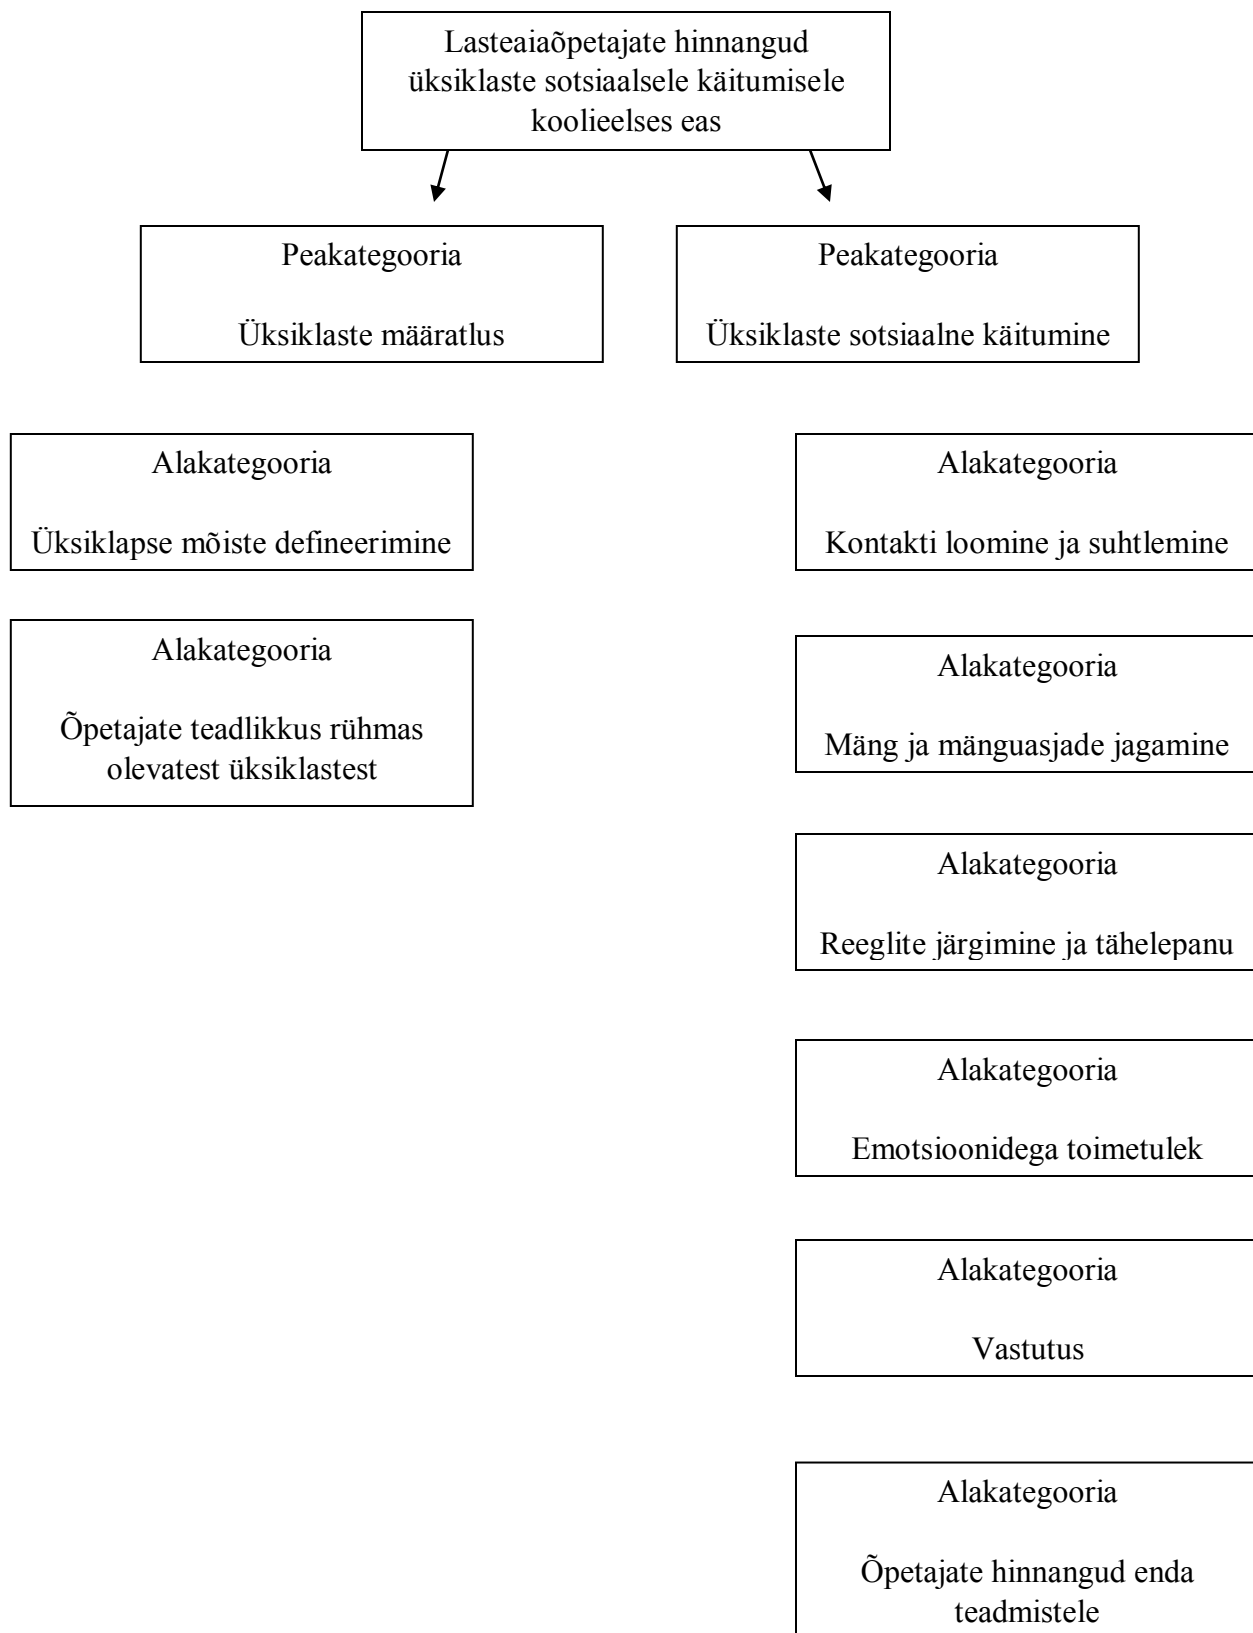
Lasteaiaõpetajate hinnangud üksiklaste sotsiaalsele käitumisele koolieelses eas

Peakategooria

Üksiklaste määratlus

Peakategooria

Üksiklaste sotsiaalne käitumine

Alakategooria

Üksiklapse mõiste defineerimine

Alakategooria

Õpetajate teadlikkus rühmas olevatest üksiklastest

Alakategooria

Kontakti loomine ja suhtlemine

Alakategooria

Mäng ja mänguasjade jagamine

Alakategooria

Reeglite järgimine ja tähelepanu

Alakategooria

Emotsioonidega toimetulek

Alakategooria

Vastutus

Alakategooria

Õpetajate hinnangud enda teadmistele